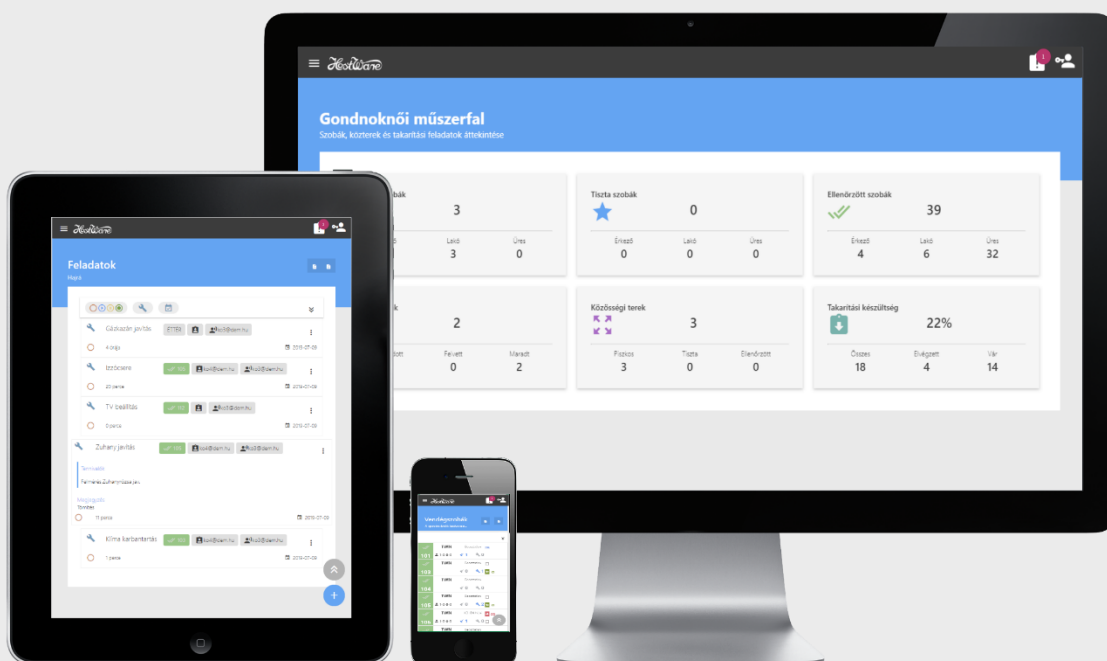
HostWare

1

Gondnoknői műszerfal

Szobák, közterek és takarítási feladatok áttekintése

bák
3
Lakó
3
Üres
0

Tiszta szobák
0
Érkező
0
Lakó
0
Üres
0

Ellenőrzött szobák
39
Érkező
4
Lakó
6
Üres
32

k
2
Felvett
0
Maradt
2

Közösségi terek
3
Piszkos
3
Tiszta
0
Ellenőrzött
0

Takarítási készültség
22%
Összes
18
Elvégzett
4
Vár
14

HostWare

Feladatok

Hajnal

Gázkazán javítás
4 órája
2019-07-09

Izzócsere
25 perce
2019-07-09

TV beállítás
5 perce

Zuhany javítás
Termelés
Felmérés Zuhanyrózsa javítás
Megjegyzés
Sürgős
11 perce
2019-07-09

Klíma karbantartás
1 perce
2019-07-09

HostWare

Vendégszobák

101
102
103
104
105
106